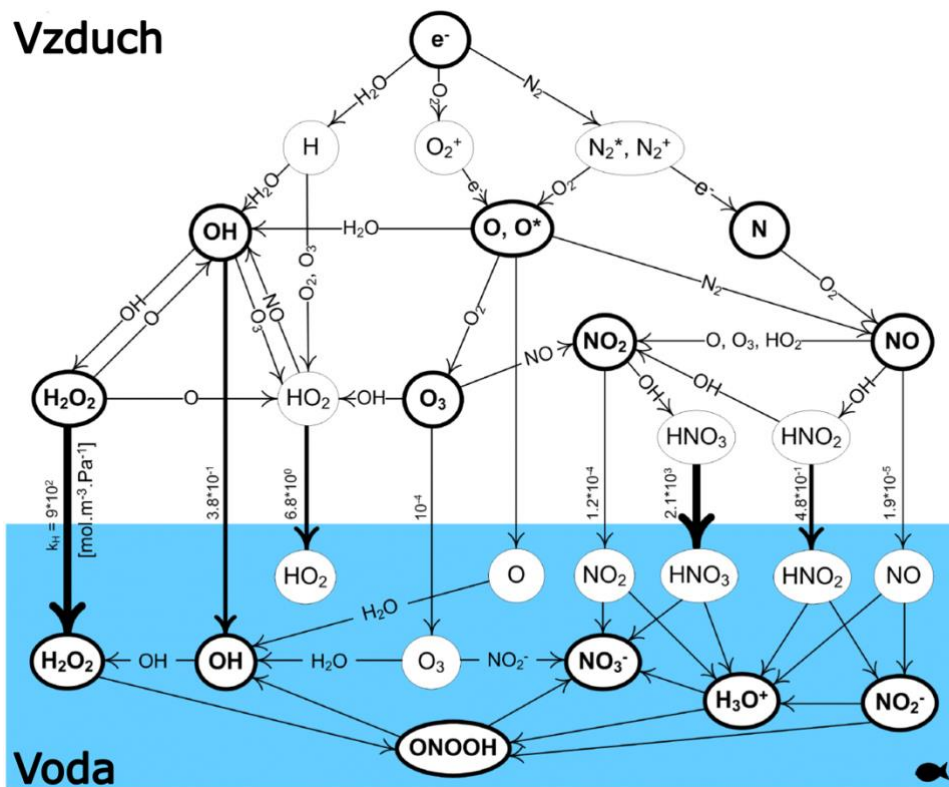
Vzduch

$e^-$

$H_2O$ $O_2$ $N_2$

H $O_2^+$ $N_2^*$, $N_2^+$

$H_2O$ $e^-$ $O_2$ $e^-$

OH $H_2O$ O, O* N

$O_2$, $O_3$ $N_2$ $O_2$

OH O NO $O_3$ $O_2$

NO NO NO$_2$ O, $O_3$, $HO_2$ NO

$H_2O_2$ O $HO_2$ OH $O_3$ OH OH OH

$HNO_3$ $HNO_2$

$k_H = 9*10^2$ [mol.m$^{-3}$.Pa$^{-1}$] $3.8*10^{-1}$ $6.8*10^0$ $10^{-4}$ $1.2*10^{-4}$ $2.1*10^3$ $4.8*10^{-1}$ $1.9*10^{-5}$

$HO_2$ O $NO_2$ $HNO_3$ $HNO_2$ NO

$H_2O$

$H_2O_2$ OH OH $H_2O$ $O_3$ $NO_2^-$ $NO_3^-$

$H_3O^+$ $NO_2^-$

ONOOH

Voda